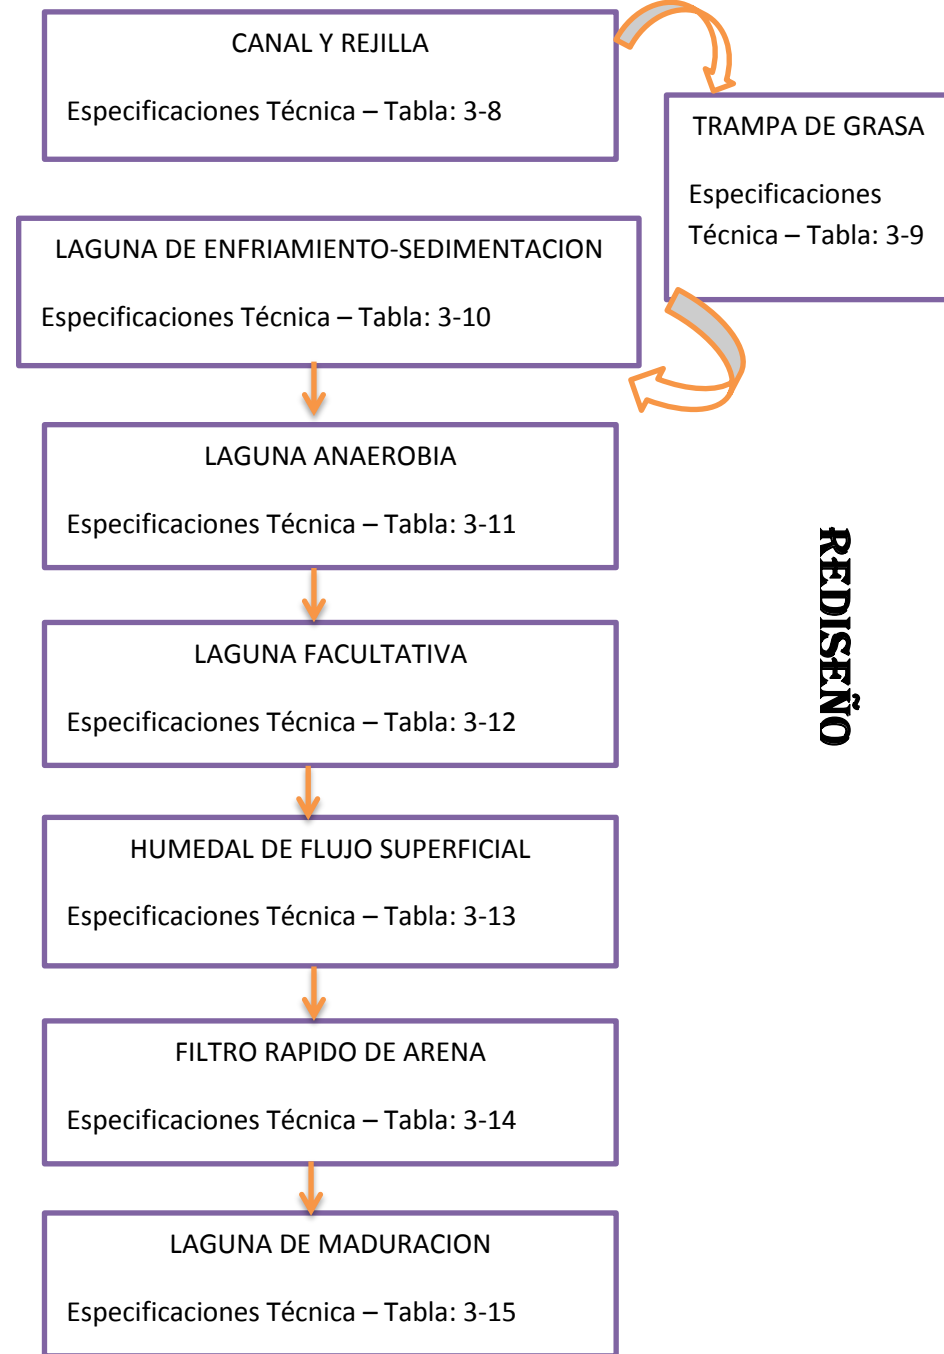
CANAL Y REJILLA

Especificaciones Técnica – Tabla: 3-8

TRAMPA DE GRASA

Especificaciones Técnica – Tabla: 3-9

LAGUNA DE ENFRIAMIENTO-SEDIMENTACION

Especificaciones Técnica – Tabla: 3-10

LAGUNA ANAEROBIA

Especificaciones Técnica – Tabla: 3-11

LAGUNA FACULTATIVA

Especificaciones Técnica – Tabla: 3-12

HUMEDAL DE FLUJO SUPERFICIAL

Especificaciones Técnica – Tabla: 3-13

FILTRO RAPIDO DE ARENA

Especificaciones Técnica – Tabla: 3-14

LAGUNA DE MADURACION

Especificaciones Técnica – Tabla: 3-15

REDISEÑO